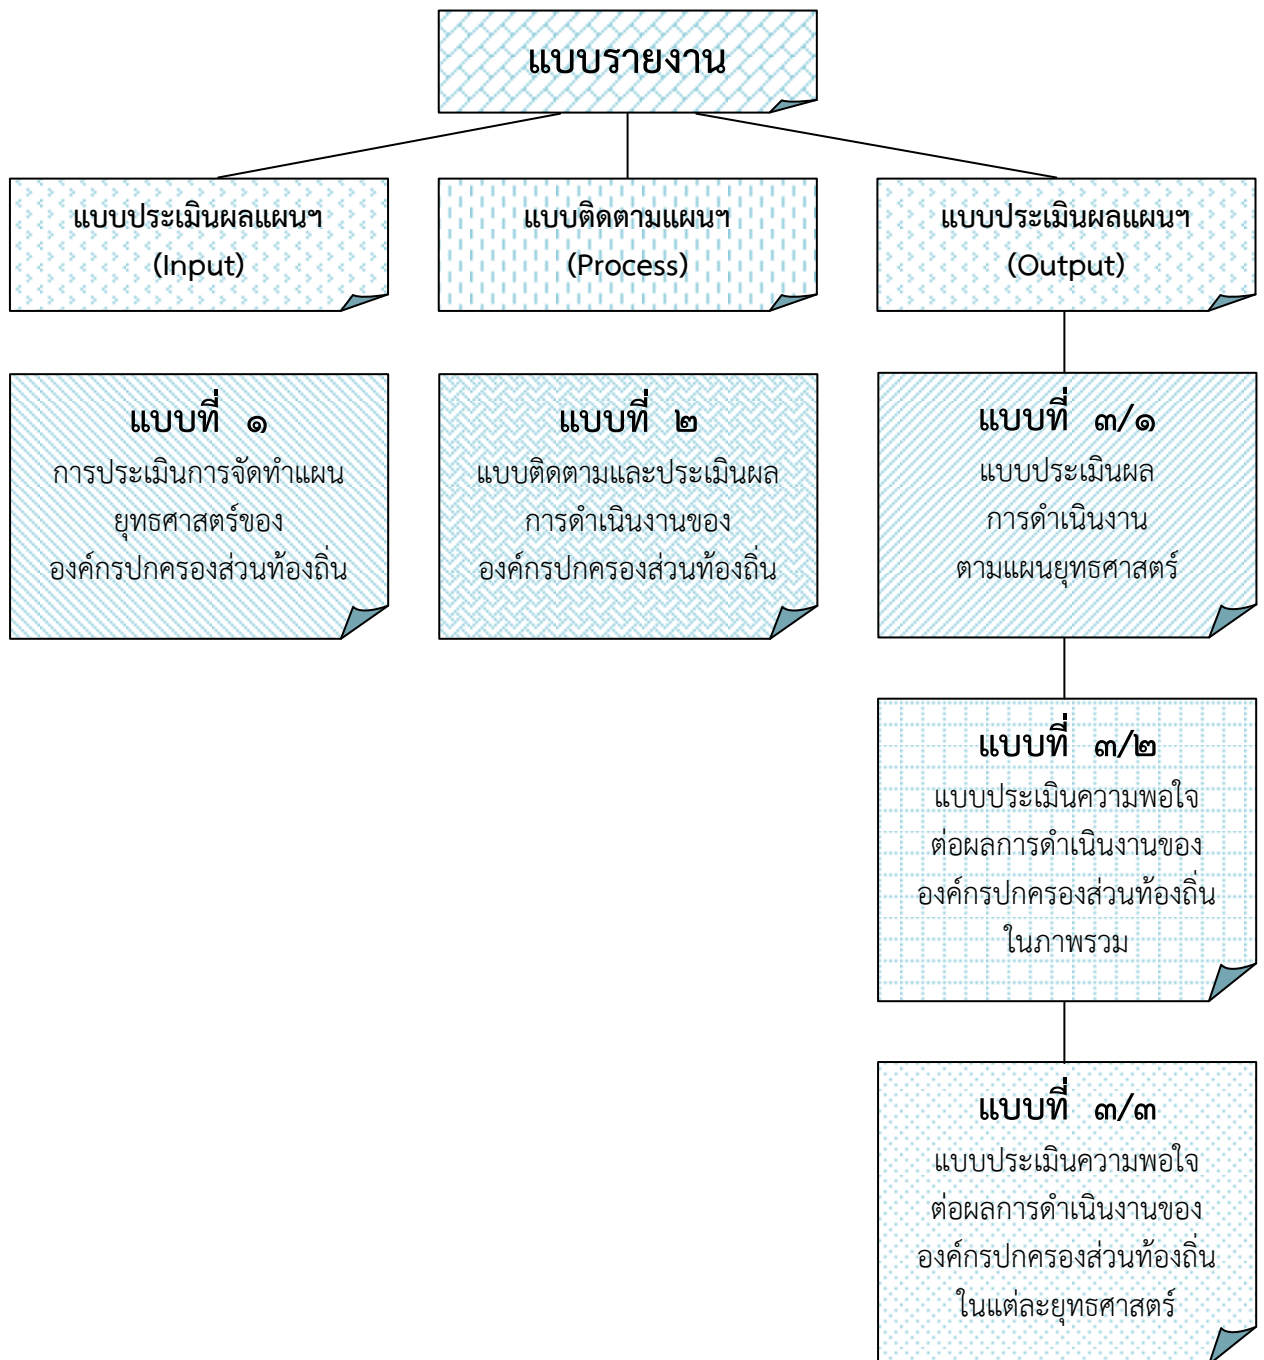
แบบรายงาน

แบบประเมินผลแผนฯ
(Input)

แบบติดตามแผนฯ
(Process)

แบบประเมินผลแผนฯ
(Output)

แบบที่ ๑
การประเมินการจัดทำแผนยุทธศาสตร์ขององค์กรปกครองส่วนท้องถิ่น

แบบที่ ๒
แบบติดตามและประเมินผลการดำเนินงานขององค์กรปกครองส่วนท้องถิ่น

แบบที่ ๓/๑
แบบประเมินผลการดำเนินงานตามแผนยุทธศาสตร์

แบบที่ ๓/๒
แบบประเมินความพอใจต่อผลการดำเนินงานขององค์กรปกครองส่วนท้องถิ่นในภาพรวม

แบบที่ ๓/๓
แบบประเมินความพอใจต่อผลการดำเนินงานขององค์กรปกครองส่วนท้องถิ่นในแต่ละยุทธศาสตร์